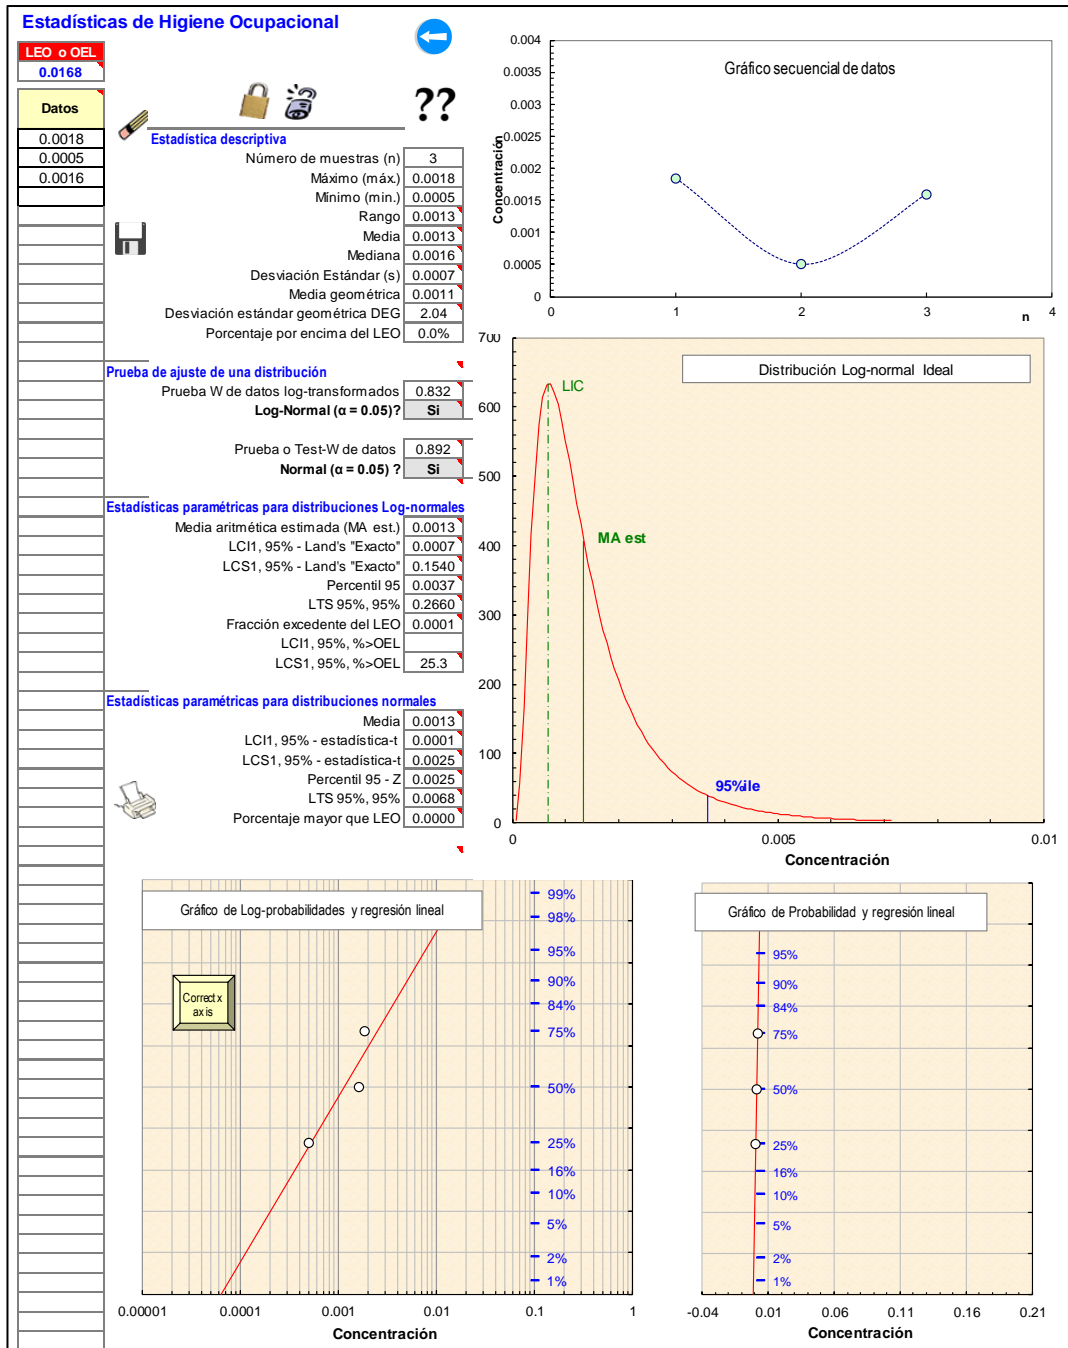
Estadísticas de Higiene Ocupacional

LEO o OEL
0.0168

Datos
0.0018
0.0005
0.0016

??

Estadística descriptiva

| | |
|---|---|
| Número de muestras (n) | 3 |
| Máximo (máx.) | 0.0018 |
| Mínimo (min.) | 0.0005 |
| Rango | 0.0013 |
| Media | 0.0013 |
| Mediana | 0.0016 |
| Desviación Estándar (s) | 0.0007 |
| Media geométrica | 0.0011 |
| Desviación estándar geométrica DEG | 2.04 |
| Porcentaje por encima del LEO | 0.0% |

Prueba de ajuste de una distribución

| | |
|---|---|
| Prueba W de datos log-transformados | 0.832 |
| Log-Normal (α = 0.05)? | Si |
| Prueba o Test-W de datos | 0.892 |
| Normal (α = 0.05) ? | Si |

Estadísticas paramétricas para distribuciones Log-normales

| | |
|---|---|
| Media aritmética estimada (MA est.) | 0.0013 |
| LCI1, 95% - Land's "Exacto" | 0.0007 |
| LCS1, 95% - Land's "Exacto" | 0.1540 |
| Percentil 95 | 0.0037 |
| LTS 95%, 95% | 0.2660 |
| Fracción excedente del LEO | 0.0001 |
| LCI1, 95%, %>OEL | |
| LCS1, 95%, %>OEL | 25.3 |

Estadísticas paramétricas para distribuciones normales

| | |
|---|---|
| Media | 0.0013 |
| LCI1, 95% - estadística-t | 0.0001 |
| LCS1, 95% - estadística-t | 0.0025 |
| Percentil 95 - Z | 0.0025 |
| LTS 95%, 95% | 0.0068 |
| Porcentaje mayor que LEO | 0.0000 |

Gráfico secuencial de datos
Concentración
0.004 0.0035 0.003 0.0025 0.002 0.0015 0.001 0.0005 0
0 1 2 3 n 4

Distribución Log-normal Ideal
700 600 500 400 300 200 100 0
LIC
MA est
95%ile
0 0.005 0.01
Concentración

Gráfico de Log-probabilidades y regresión lineal
Correct x axis
99% 98% 95% 90% 84% 75% 50% 25% 16% 10% 5% 2% 1%
0.00001 0.0001 0.001 0.01 0.1 1
Concentración

Gráfico de Probabilidad y regresión lineal
95% 90% 84% 75% 50% 25% 16% 10% 5% 2% 1%
-0.04 0.01 0.06 0.11 0.16 0.21
Concentración